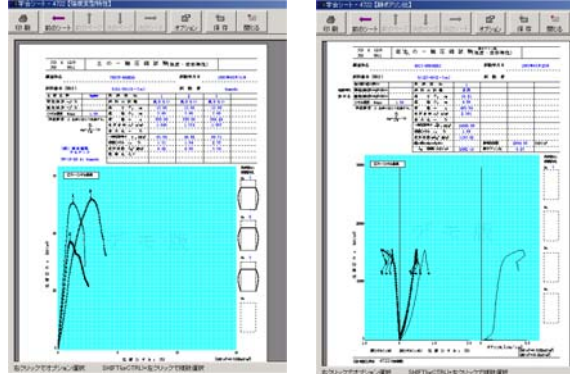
データシート - 4700 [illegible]

印刷

前のシート

オプション

保存

閉じる

土の一軸圧縮試験

左クリックでオプション選択　SHIFTorCTRL+左クリックで複数選択

データシート - 4700 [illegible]

印刷

前のシート

オプション

保存

閉じる

土の一軸圧縮試験

左クリックでオプション選択　SHIFTorCTRL+左クリックで複数選択